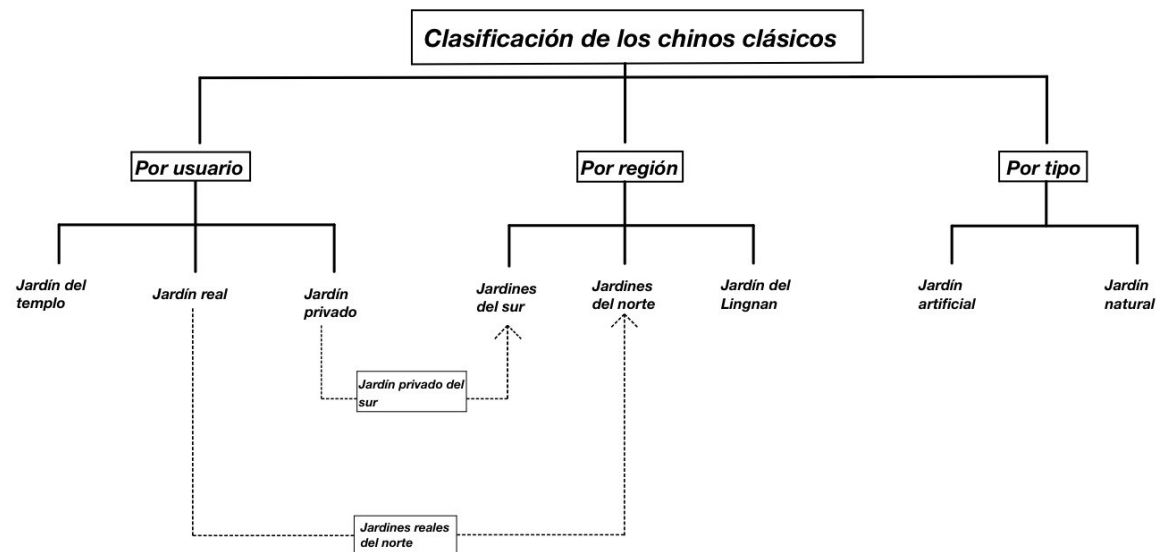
Clasificación de los chinos clásicos

Por usuario

Por región

Por tipo

Jardín del templo

Jardín real

Jardín privado

Jardines del sur

Jardines del norte

Jardín del Lingnan

Jardín artificial

Jardín natural

Jardín privado del sur

Jardines reales del norte